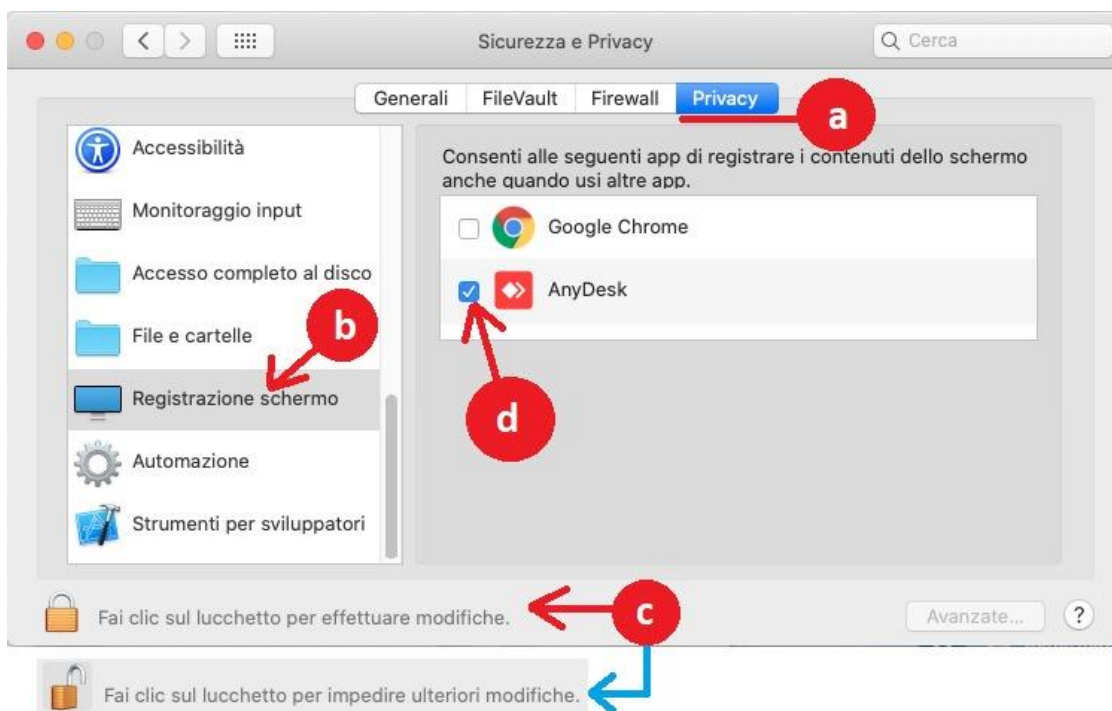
Sicurezza e Privacy

Cerca

Generali FileVault Firewall Privacy

a

Accessibilità

Monitoraggio input

Accesso completo al disco

File e cartelle

b

Registrazione schermo

Automazione

Strumenti per sviluppatori

Consenti alle seguenti app di registrare i contenuti dello schermo anche quando usi altre app.

Google Chrome

AnyDesk

d

Fai clic sul lucchetto per effettuare modifiche.

c

Avanzate...

?

Fai clic sul lucchetto per impedire ulteriori modifiche.